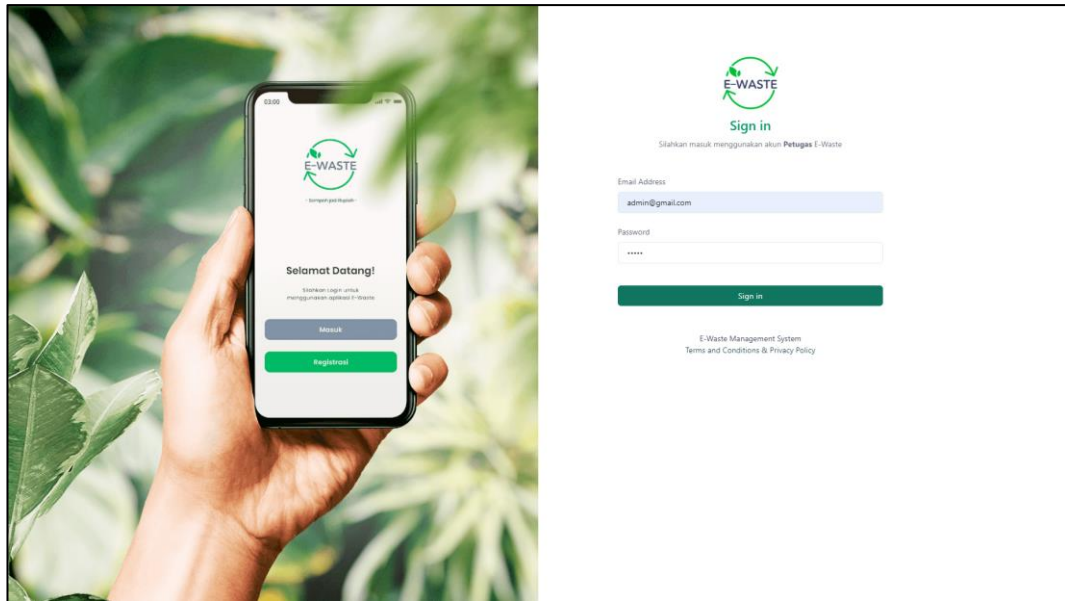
03:00

E-WASTE

- Sampahmu Rupiah -

Selamat Datang!

Silahkan Login untuk menggunakan aplikasi E-Waste

Masuk

Registrasi

E-WASTE

Sign in

Silahkan masuk menggunakan akun **Petugas** E-Waste

Email Address

admin@gmail.com

Password

•••••

Sign in

E-Waste Management System
Terms and Conditions & Privacy Policy